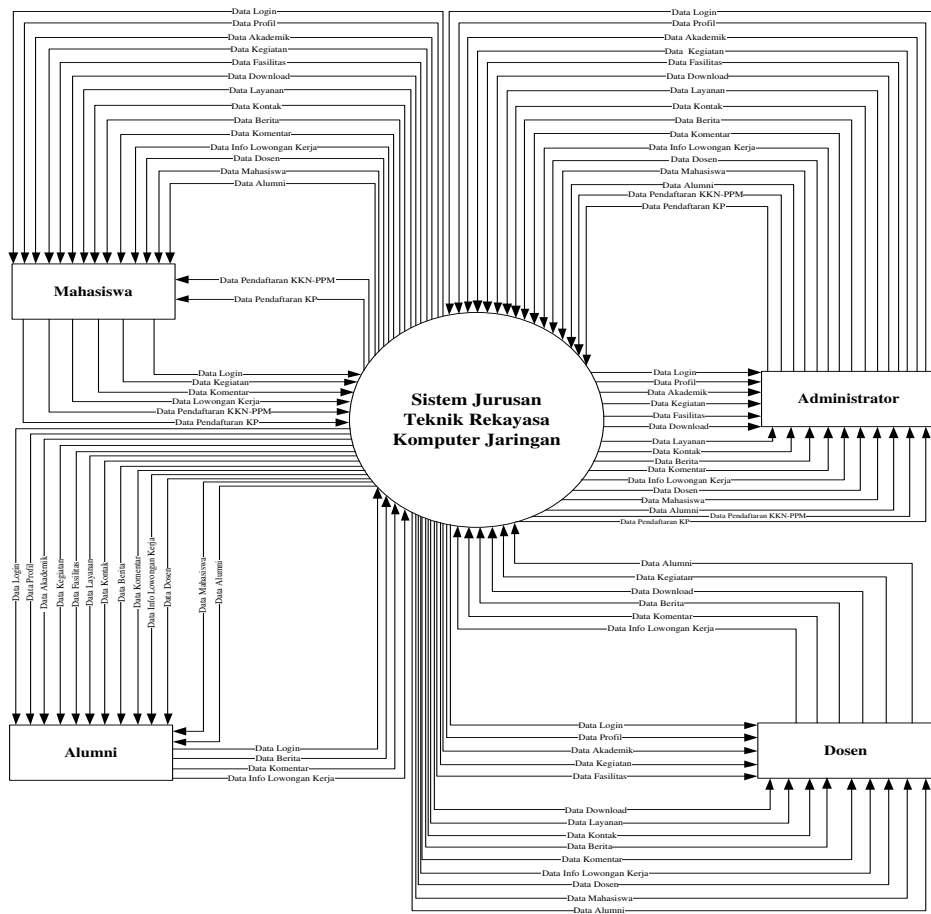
Data Login
Data Profil
Data Akademik
Data Kegiatan
Data Fasilitas
Data Download
Data Layanan
Data Kontak
Data Berita
Data Komentar
Data Info Lowongan Kerja
Data Dosen
Data Mahasiswa
Data Alumni

Data Login
Data Profil
Data Akademik
Data Kegiatan
Data Fasilitas
Data Download
Data Layanan
Data Kontak
Data Berita
Data Komentar
Data Info Lowongan Kerja
Data Dosen
Data Mahasiswa
Data Alumni
Data Pendaftaran KKN-PPM
Data Pendaftaran KP

Mahasiswa

Data Pendaftaran KKN-PPM
Data Pendaftaran KP

Data Login
Data Kegiatan
Data Komentar
Data Lowongan Kerja
Data Pendaftaran KKN-PPM
Data Pendaftaran KP

Sistem Jurusan Teknik Rekayasa Komputer Jaringan

Data Login
Data Profil
Data Akademik
Data Kegiatan
Data Fasilitas
Data Download

Administrator

Data Layanan
Data Kontak
Data Berita
Data Komentar
Data Info Lowongan Kerja
Data Dosen
Data Mahasiswa
Data Alumni
Data Pendaftaran KKN-PPM
Data Pendaftaran KP

Data Login
Data Profil
Data Akademik
Data Kegiatan
Data Fasilitas
Data Layanan
Data Kontak
Data Berita
Data Komentar
Data Info Lowongan Kerja
Data Dosen
Data Mahasiswa
Data Alumni

Data Alumni
Data Kegiatan
Data Download
Data Berita
Data Komentar
Data Info Lowongan Kerja

Alumni

Data Login
Data Berita
Data Komentar
Data Info Lowongan Kerja

Data Login
Data Profil
Data Akademik
Data Kegiatan
Data Fasilitas

Dosen

Data Download
Data Layanan
Data Kontak
Data Berita
Data Komentar
Data Info Lowongan Kerja
Data Dosen
Data Mahasiswa
Data Alumni